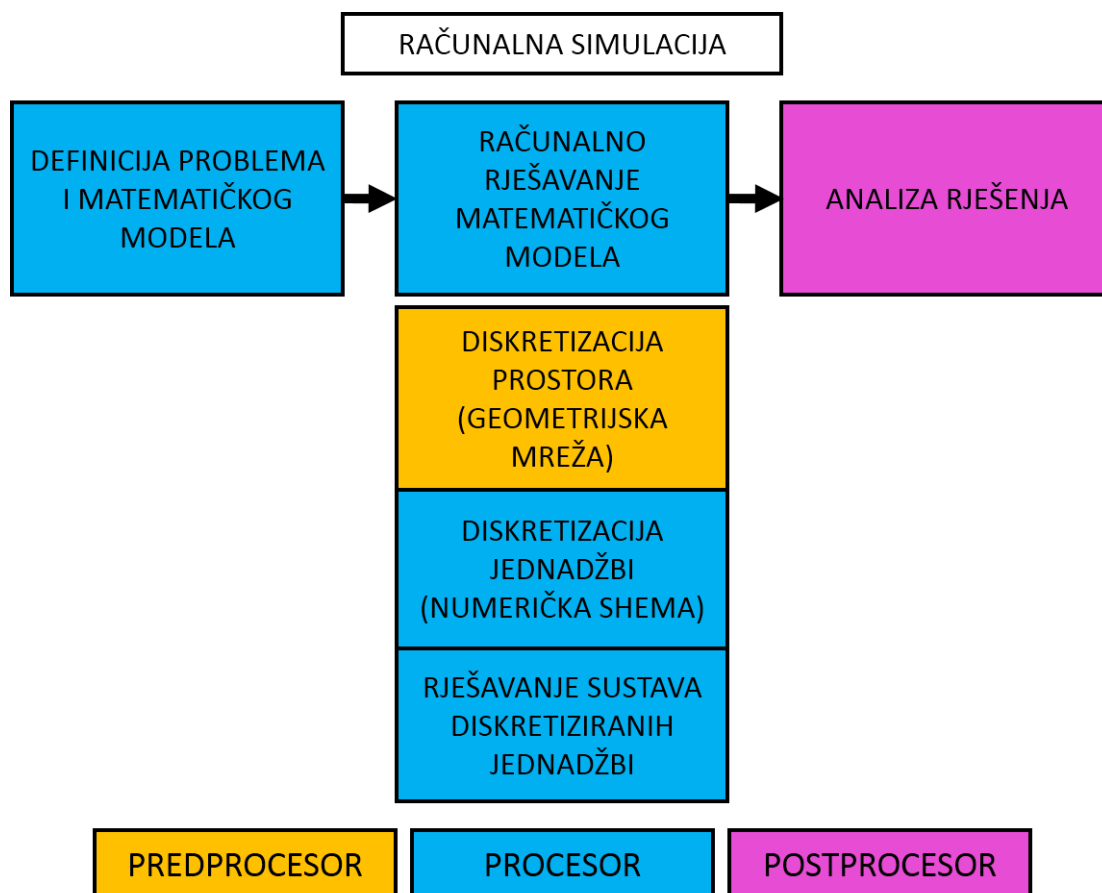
RAČUNALNA SIMULACIJA

DEFINICIJA PROBLEMA I MATEMATIČKOG MODELA

RAČUNALNO RJEŠAVANJE MATEMATIČKOG MODELA

ANALIZA RJEŠENJA

DISKRETIZACIJA PROSTORA (GEOMETRIJSKA MREŽA)

DISKRETIZACIJA JEDNADŽBI (NUMERIČKA SHEMA)

RJEŠAVANJE SUSTAVA DISKRETIZIRANIH JEDNADŽBI

PREDPROCESOR

PROCESOR

POSTPROCESOR